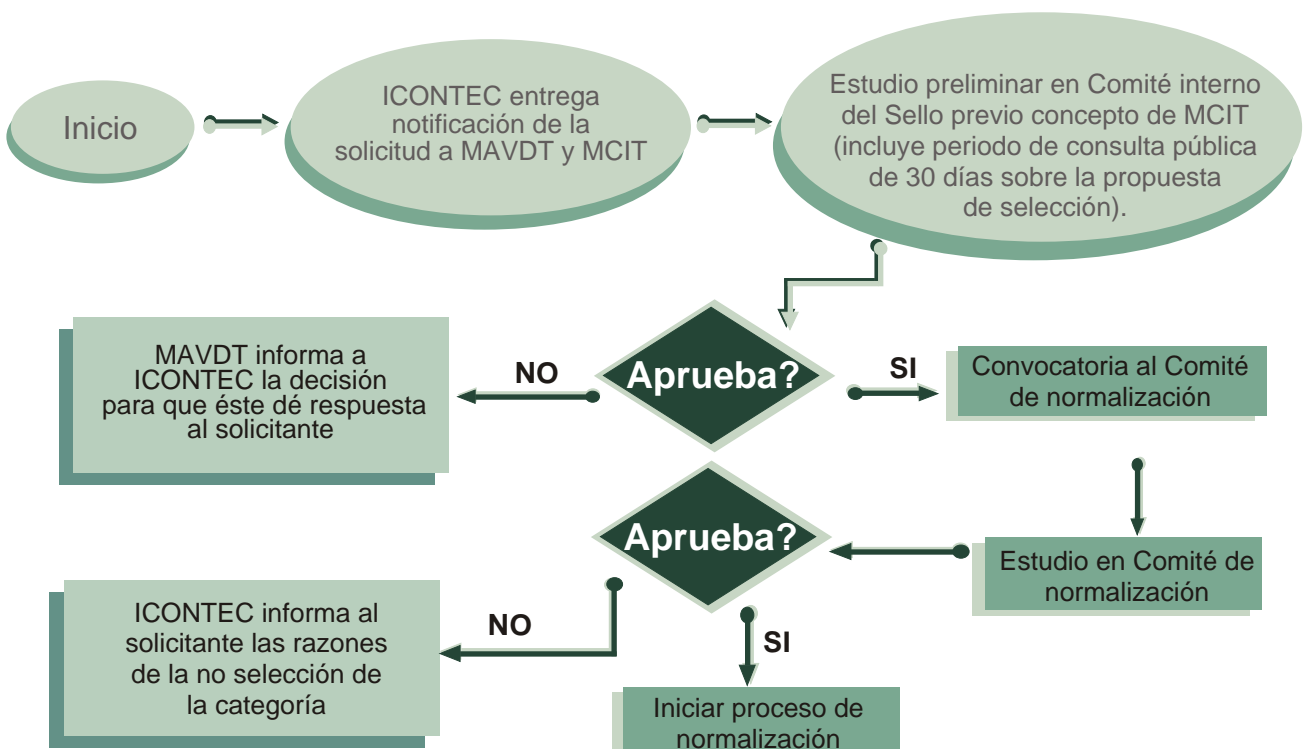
Inicio

ICONTEC entrega notificación de la solicitud a MAVDT y MCIT

Estudio preliminar en Comité interno del Sello previo concepto de MCIT (incluye periodo de consulta pública de 30 días sobre la propuesta de selección).

MAVDT informa a ICONTEC la decisión para que éste dé respuesta al solicitante

NO

Aprueba?

SI

Convocatoria al Comité de normalización

Aprueba?

Estudio en Comité de normalización

ICONTEC informa al solicitante las razones de la no selección de la categoría

NO

SI

Iniciar proceso de normalización